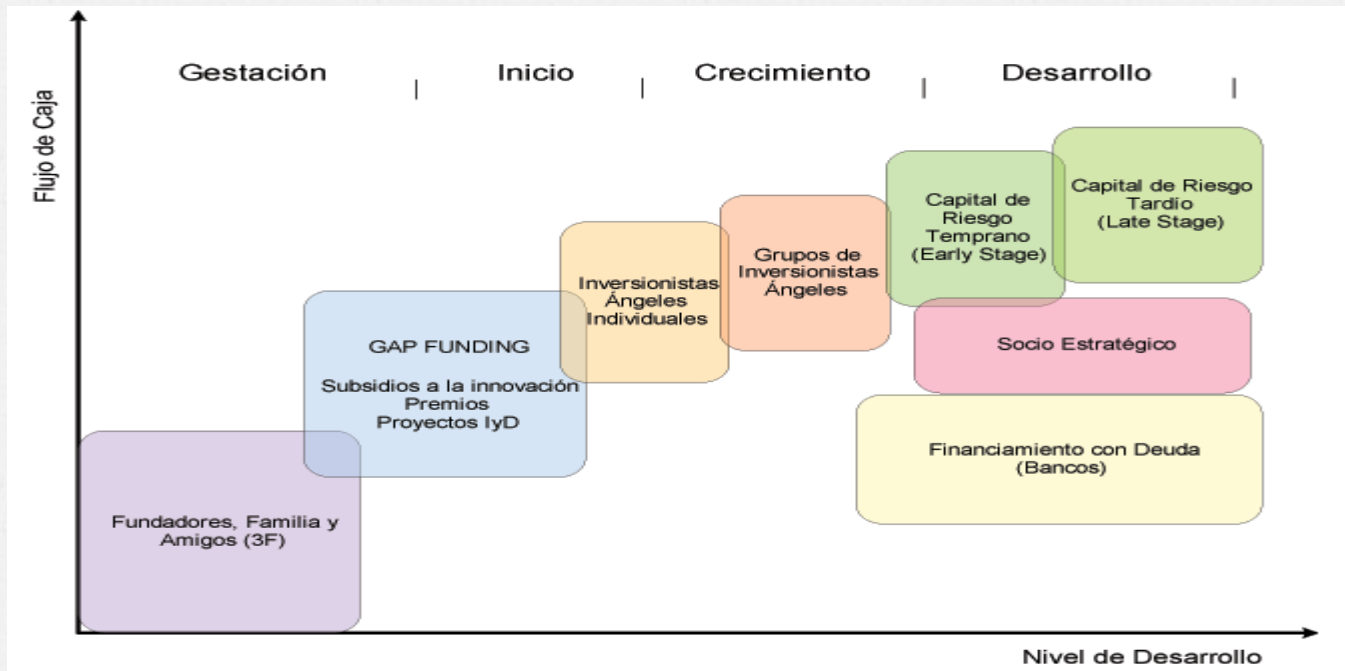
Flujo de Caja

Gestación | Inicio | Crecimiento | Desarrollo |

Capital de Riesgo Tardío (Late Stage)

Capital de Riesgo Temprano (Early Stage)

Grupos de Inversionistas Ángeles

Inversionistas Ángeles Individuales

Socio Estratégico

GAP FUNDING

Subsidios a la innovación
Premios
Proyectos IyD

Financiamiento con Deuda (Bancos)

Fundadores, Familia y Amigos (3F)

Nivel de Desarrollo